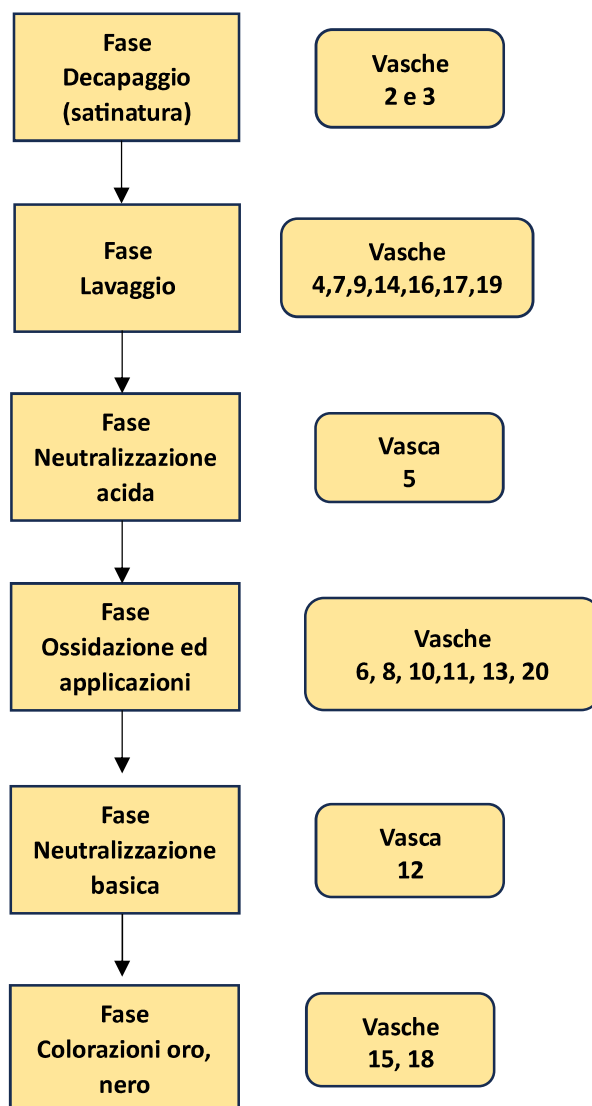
Fase
Decapaggio
(satinatura)

Vasche
2 e 3

Fase
Lavaggio

Vasche
4,7,9,14,16,17,19

Fase
Neutralizzazione
acida

Vasca
5

Fase
Ossidazione ed
applicazioni

Vasche
6, 8, 10,11, 13, 20

Fase
Neutralizzazione
basica

Vasca
12

Fase
Colorazioni oro,
nero

Vasche
15, 18